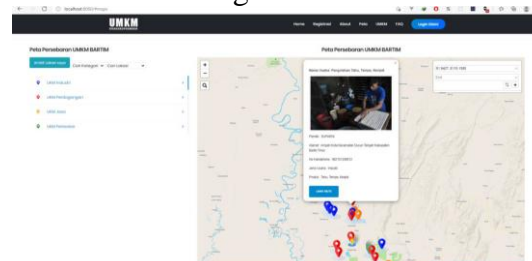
localhost:8080/maps

UMKM

Home Registrasi About Peta UMKM FAQ Login Admin

Peta Persebaran UMKM BARTIM

Peta Persebaran UMKM BARTIM

Cari Kategori Cari Lokasi

UMKM Industri

UMKM Perdagangan

UMKM Jasa

UMKM Pertanian

Nama Usaha: Pengolahan Tahu Tempe Hamidi

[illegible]

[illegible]

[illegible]

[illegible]

Produk: Tahu, Tempe, Kripik

Lihat Detail